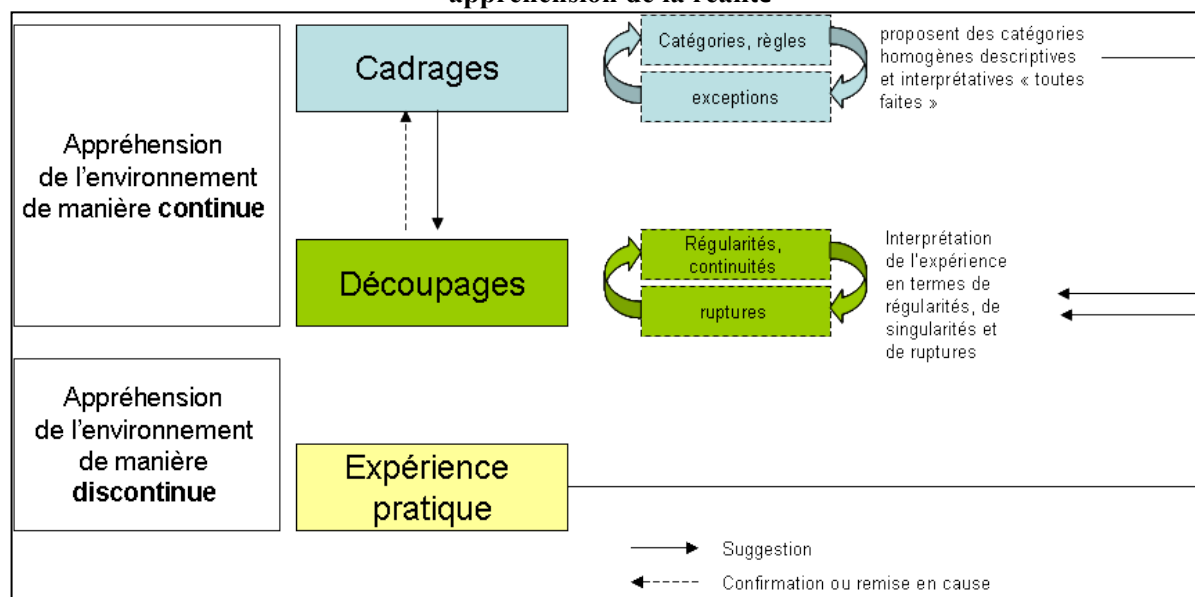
appréhension de la réalité

Appréhension de l'environnement de manière **continue**

Cadrages

Catégories, règles

exceptions

proposent des catégories homogènes descriptives et interprétatives « toutes faites »

Découpages

Régularités, continuités

ruptures

Interprétation de l'expérience en termes de régularités, de singularités et de ruptures

Appréhension de l'environnement de manière **discontinue**

Expérience pratique

Suggestion

Confirmation ou remise en cause